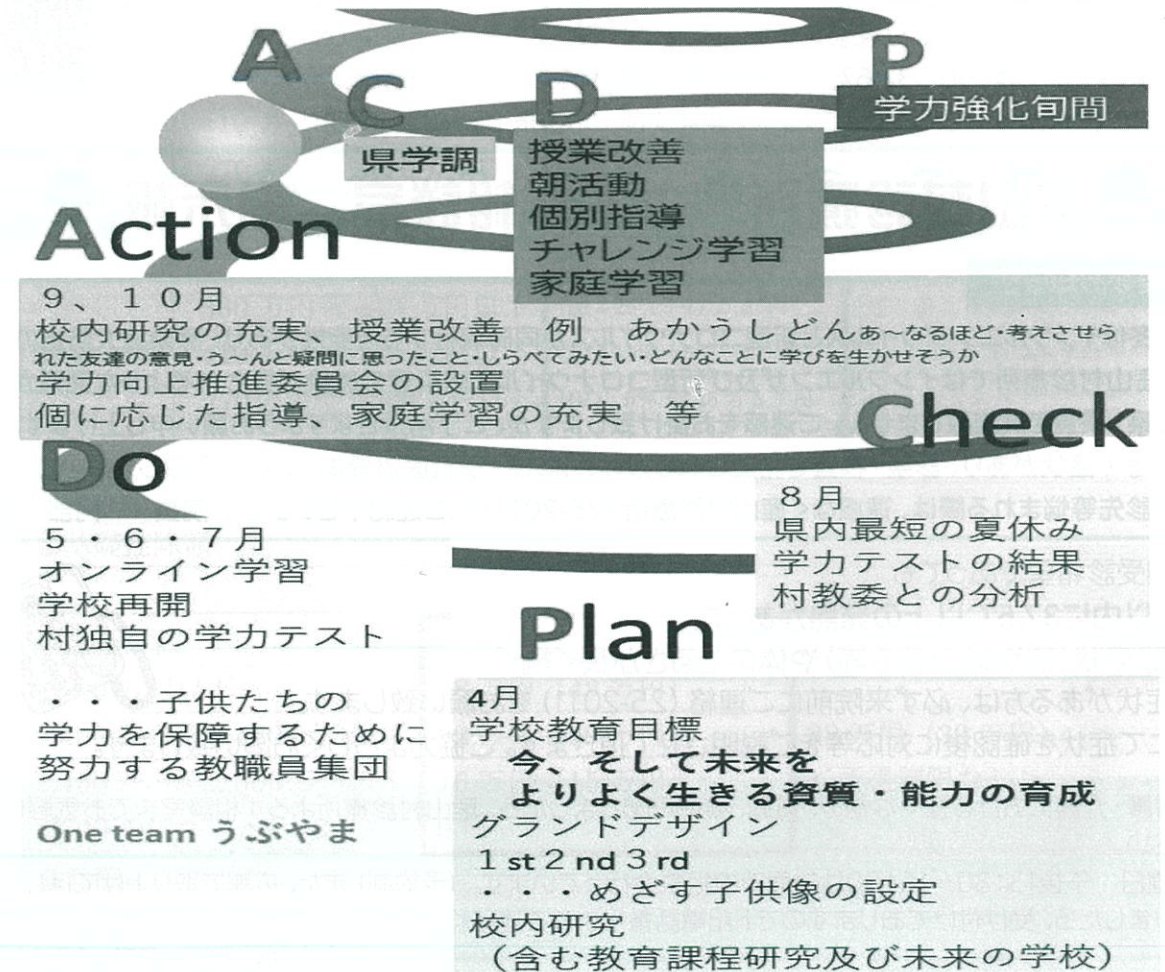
A C D P

学力強化旬間

県学調

授業改善
朝活動
個別指導
チャレンジ学習
家庭学習

Action

9、10月
校内研究の充実、授業改善　例　あかうしどんあ~なるほど・考えさせられた友達の意見・う~んと疑問に思ったこと・しらべてみたい・どんなことに学びを生かせそうか
学力向上推進委員会の設置
個に応じた指導、家庭学習の充実　等

Check

8月
県内最短の夏休み
学力テストの結果
村教委との分析

Do

5・6・7月
オンライン学習
学校再開
村独自の学力テスト

・・・子供たちの
学力を保障するために
努力する教職員集団

One team うぶやま

Plan

4月
学校教育目標
今、そして未来を
よりよく生きる資質・能力の育成
グランドデザイン
1st 2nd 3rd
・・・めざす子供像の設定
校内研究
（含む教育課程研究及び未来の学校）